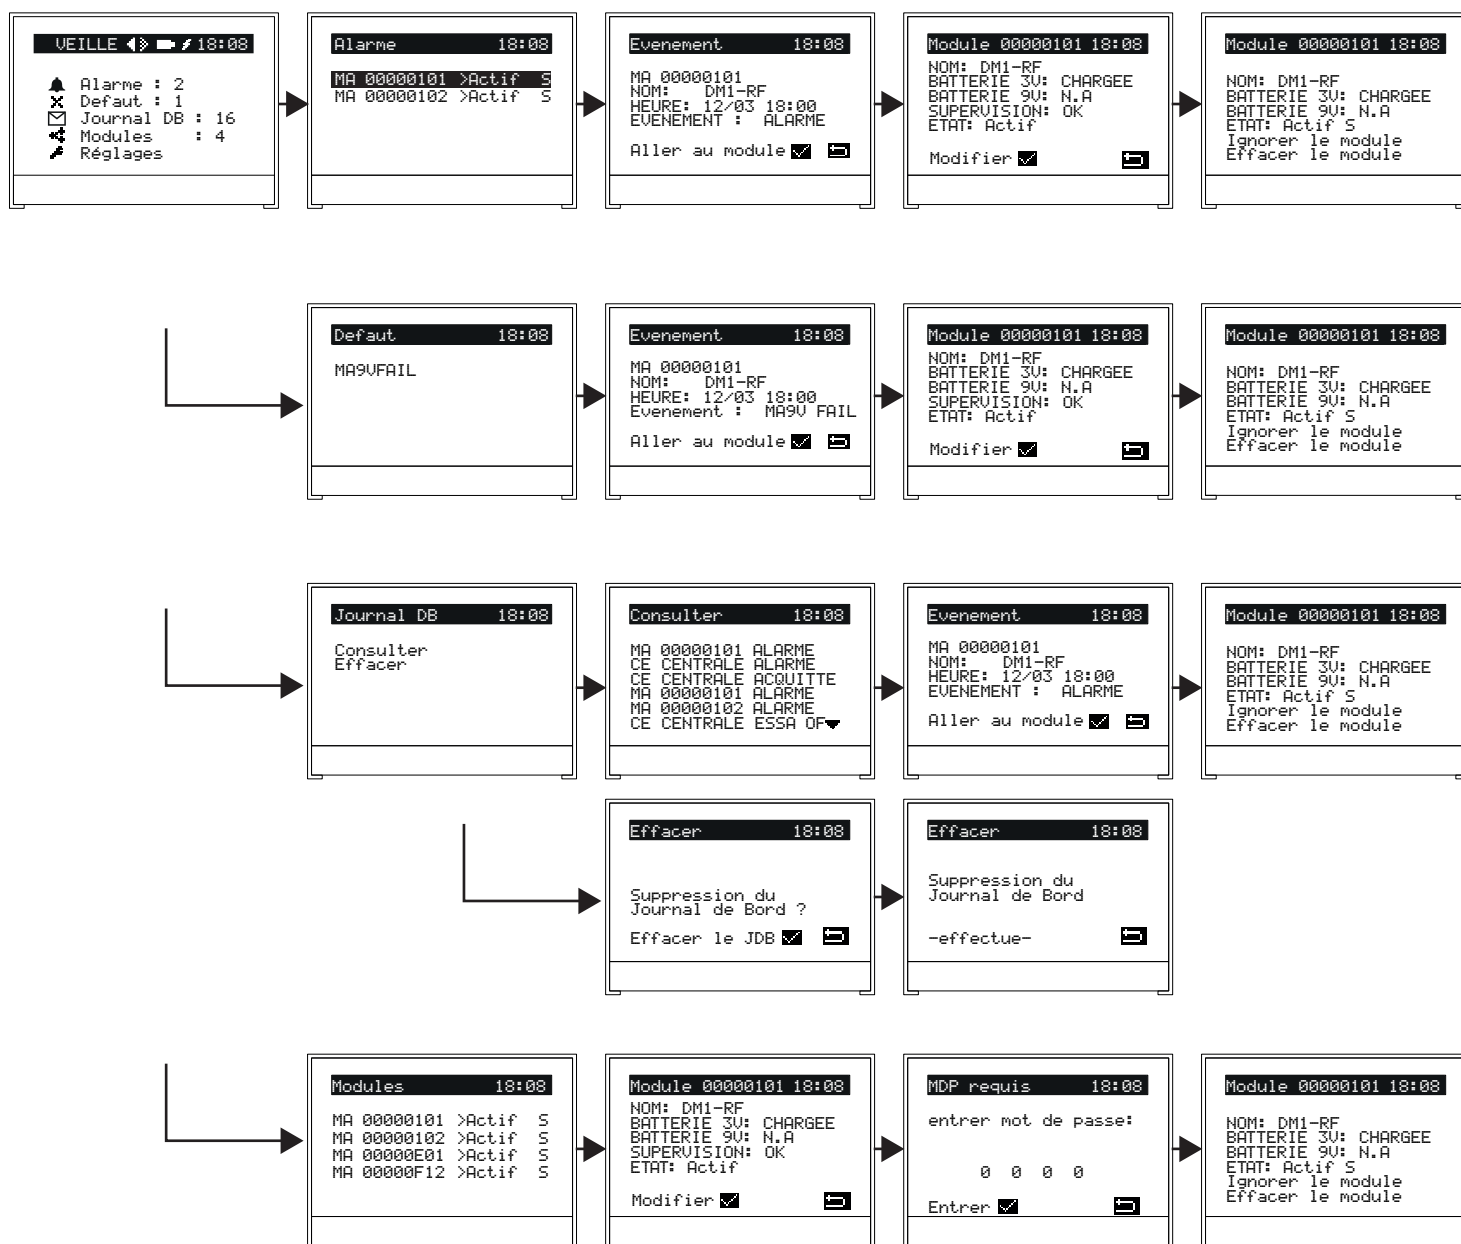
VEILLE 18:08

Alarme : 2
Defaut : 1
Journal DB : 16
Modules : 4
Réglages

Alarme 18:08

MA 00000101 >Actif S
MA 00000102 >Actif S

Evenement 18:08

MA 00000101
NOM: DM1-RF
HEURE: 12/03 18:00
EVENEMENT : ALARME

Aller au module

Module 00000101 18:08

NOM: DM1-RF
BATTERIE 3V: CHARGEE
BATTERIE 9V: N.A
SUPERVISION: OK
ETAT: Actif

Modifier

Module 00000101 18:08

NOM: DM1-RF
BATTERIE 3V: CHARGEE
BATTERIE 9V: N.A
ETAT: Actif S
Ignorer le module
Effacer le module

Defaut 18:08

MA9VFAIL

Evenement 18:08

MA 00000101
NOM: DM1-RF
HEURE: 12/03 18:00
Evenement : MA9V FAIL

Aller au module

Module 00000101 18:08

NOM: DM1-RF
BATTERIE 3V: CHARGEE
BATTERIE 9V: N.A
SUPERVISION: OK
ETAT: Actif

Modifier

Module 00000101 18:08

NOM: DM1-RF
BATTERIE 3V: CHARGEE
BATTERIE 9V: N.A
ETAT: Actif S
Ignorer le module
Effacer le module

Journal DB 18:08

Consulter
Effacer

Consulter 18:08

MA 00000101 ALARME
CE CENTRALE ALARME
CE CENTRALE ACQUITTE
MA 00000101 ALARME
MA 00000102 ALARME
CE CENTRALE ESSA OF

Evenement 18:08

MA 00000101
NOM: DM1-RF
HEURE: 12/03 18:00
EVENEMENT : ALARME

Aller au module

Module 00000101 18:08

NOM: DM1-RF
BATTERIE 3V: CHARGEE
BATTERIE 9V: N.A
ETAT: Actif S
Ignorer le module
Effacer le module

Effacer 18:08

Suppression du Journal de Bord ?

Effacer le JDB

Effacer 18:08

Suppression du Journal de Bord

-effectue-

Modules 18:08

MA 00000101 >Actif S
MA 00000102 >Actif S
MA 00000E01 >Actif S
MA 00000F12 >Actif S

Module 00000101 18:08

NOM: DM1-RF
BATTERIE 3V: CHARGEE
BATTERIE 9V: N.A
SUPERVISION: OK
ETAT: Actif

Modifier

MDP requis 18:08

entrer mot de passe:

0 0 0 0

Entrer

Module 00000101 18:08

NOM: DM1-RF
BATTERIE 3V: CHARGEE
BATTERIE 9V: N.A
ETAT: Actif S
Ignorer le module
Effacer le module